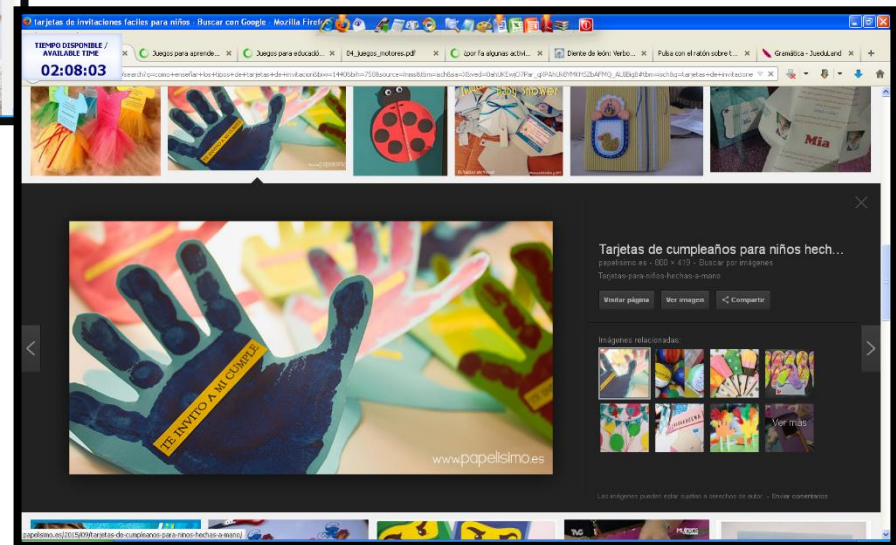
tarjetas de invitaciones faciles para niños - Buscar con Google - Mozilla Firef

TIEMPO DISPONIBLE / AVAILABLE TIME
02:08:03

Juegos para aprende... ×
Juegos para educació... ×
04_juegos_motores.pdf ×
¿por fa algunas activi... ×
Diente de león: Verbo... ×
Pulsa con el ratón sobre t... ×
Gramática - JuegoLand ×
+

search?q=como+enseñar+los+tipos+de+tarjetas+de+invitacion&biw=1440&bih=758&source=lnms&tbm=isch&sa=X&ved=0ahUKEwjO7Far_qPAhUK6YMKHSZbAPMQ_AUIBigB#tbm=isch&q=tarjetas+de+invitacione

Baby Shower

Mia

Tarjetas de cumpleaños para niños hech...
papelisimo.es - 800 × 419 - Buscar por imágenes
Tarjetas-para-niños-hechas-a-mano

Visitar página
Ver imagen
Compartir

Imágenes relacionadas:

Ver más

TE INVITO A MI CUMPLE

www.papelisimo.es

Las imágenes pueden estar sujetas a derechos de autor. - Enviar comentarios

papelisimo.es/2015/09/tarjetas-de-cumpleanos-para-ninos-hechas-a-mano/